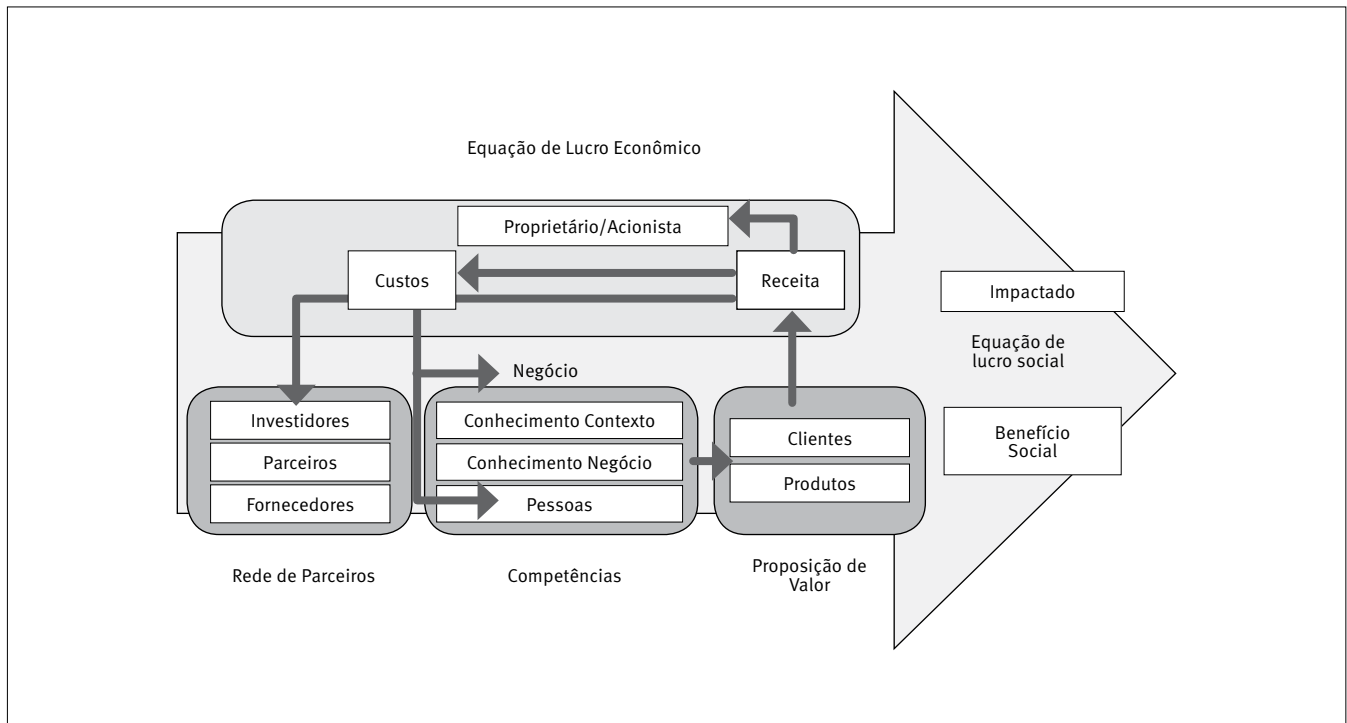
Equação de Lucro Econômico

Proprietário/Acionista

Custos

Receita

Impactado

Equação de lucro social

Negócio

Investidores

Parceiros

Fornecedores

Conhecimento Contexto

Conhecimento Negócio

Pessoas

Clientes

Produtos

Benefício Social

Rede de Parceiros

Competências

Proposição de Valor